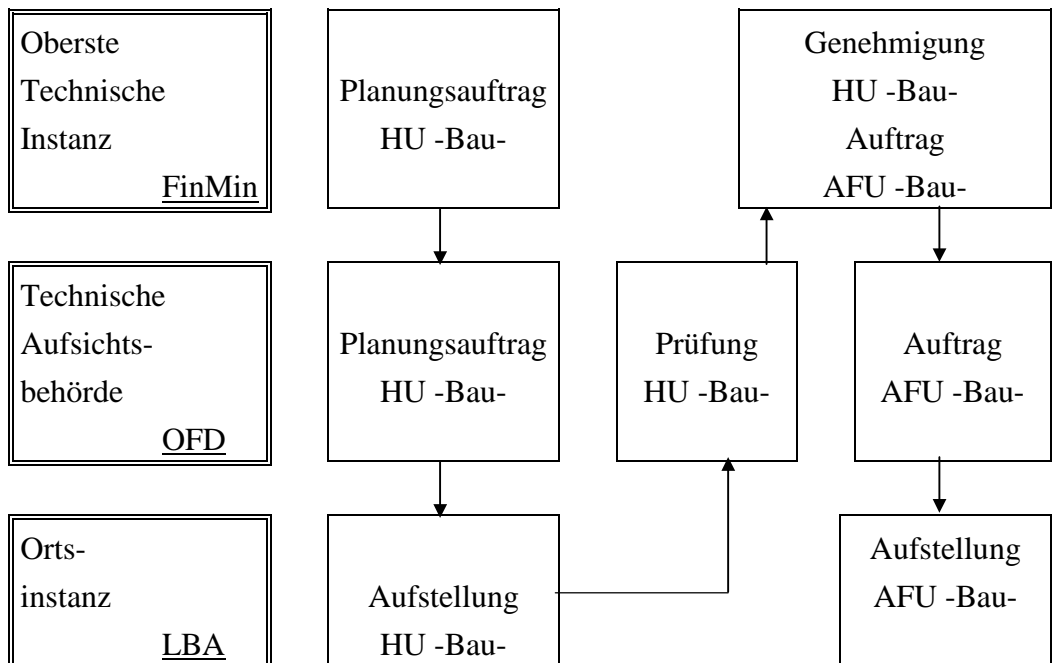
Oberste Technische Instanz
FinMin

Planungsauftrag HU -Bau-

Genehmigung HU -Bau- Auftrag AFU -Bau-

Technische Aufsichtsbehörde
OFD

Planungsauftrag HU -Bau-

Prüfung HU -Bau-

Auftrag AFU -Bau-

Ortsinstanz
LBA

Aufstellung HU -Bau-

Aufstellung AFU -Bau-